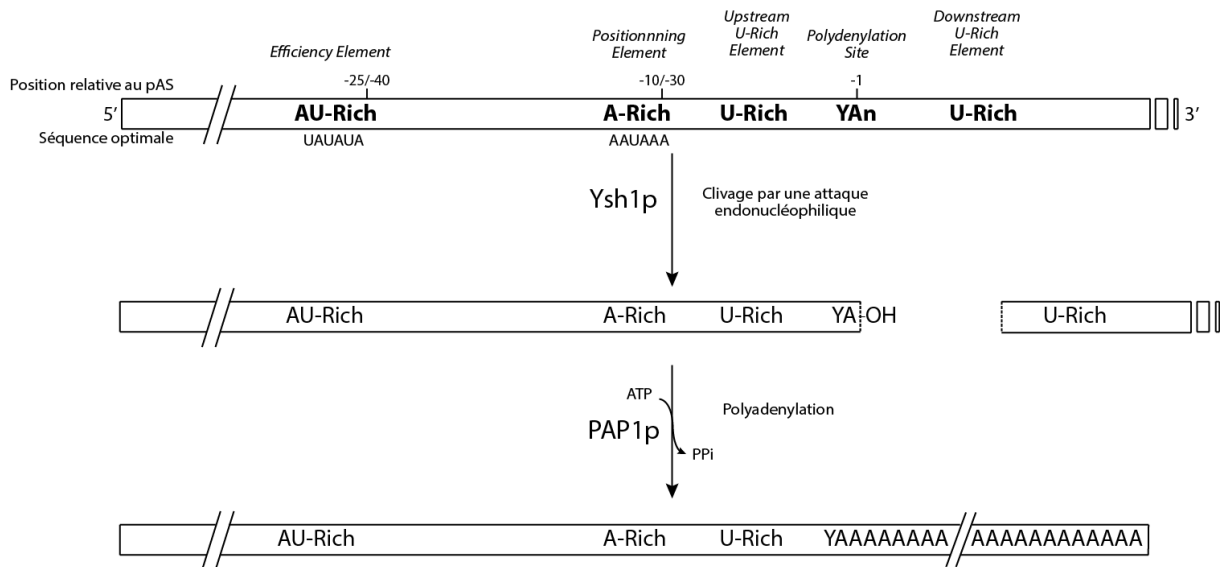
Efficiency Element

Positionnning Element

Upstream U-Rich Element

Polydenylation Site

Downstream U-Rich Element

Position relative au pAS

-25/-40

-10/-30

-1

5′ AU-Rich A-Rich U-Rich YAn U-Rich 3′

Séquence optimale UAUAUA AAUAAA

Ysh1p

Clivage par une attaque endonucléophilique

AU-Rich A-Rich U-Rich YA OH U-Rich

ATP

PAP1p

PPi

Polyadenylation

AU-Rich A-Rich U-Rich YAAAAAAAA AAAAAAAAAAAA